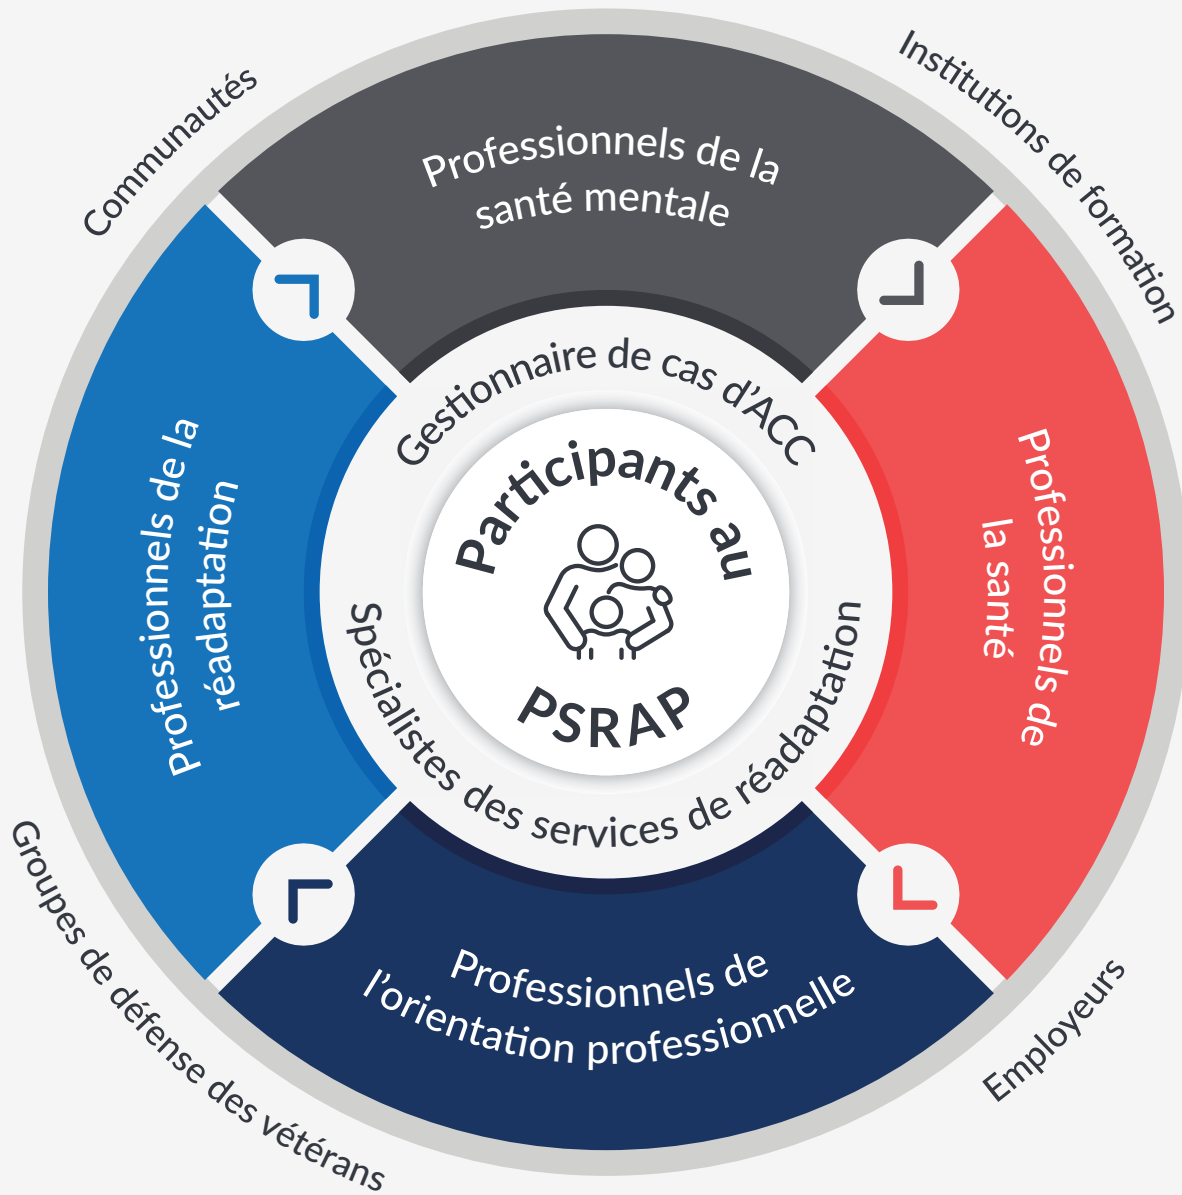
Communautés

Institutions de formation

Professionnels de la santé mentale

Gestionnaire de cas d'ACC

Professionnels de la réadaptation

Participants au PSRAP

Professionnels de la santé

Spécialistes des services de réadaptation

Professionnels de l'orientation professionnelle

Groupes de défense des vétérans

Employeurs